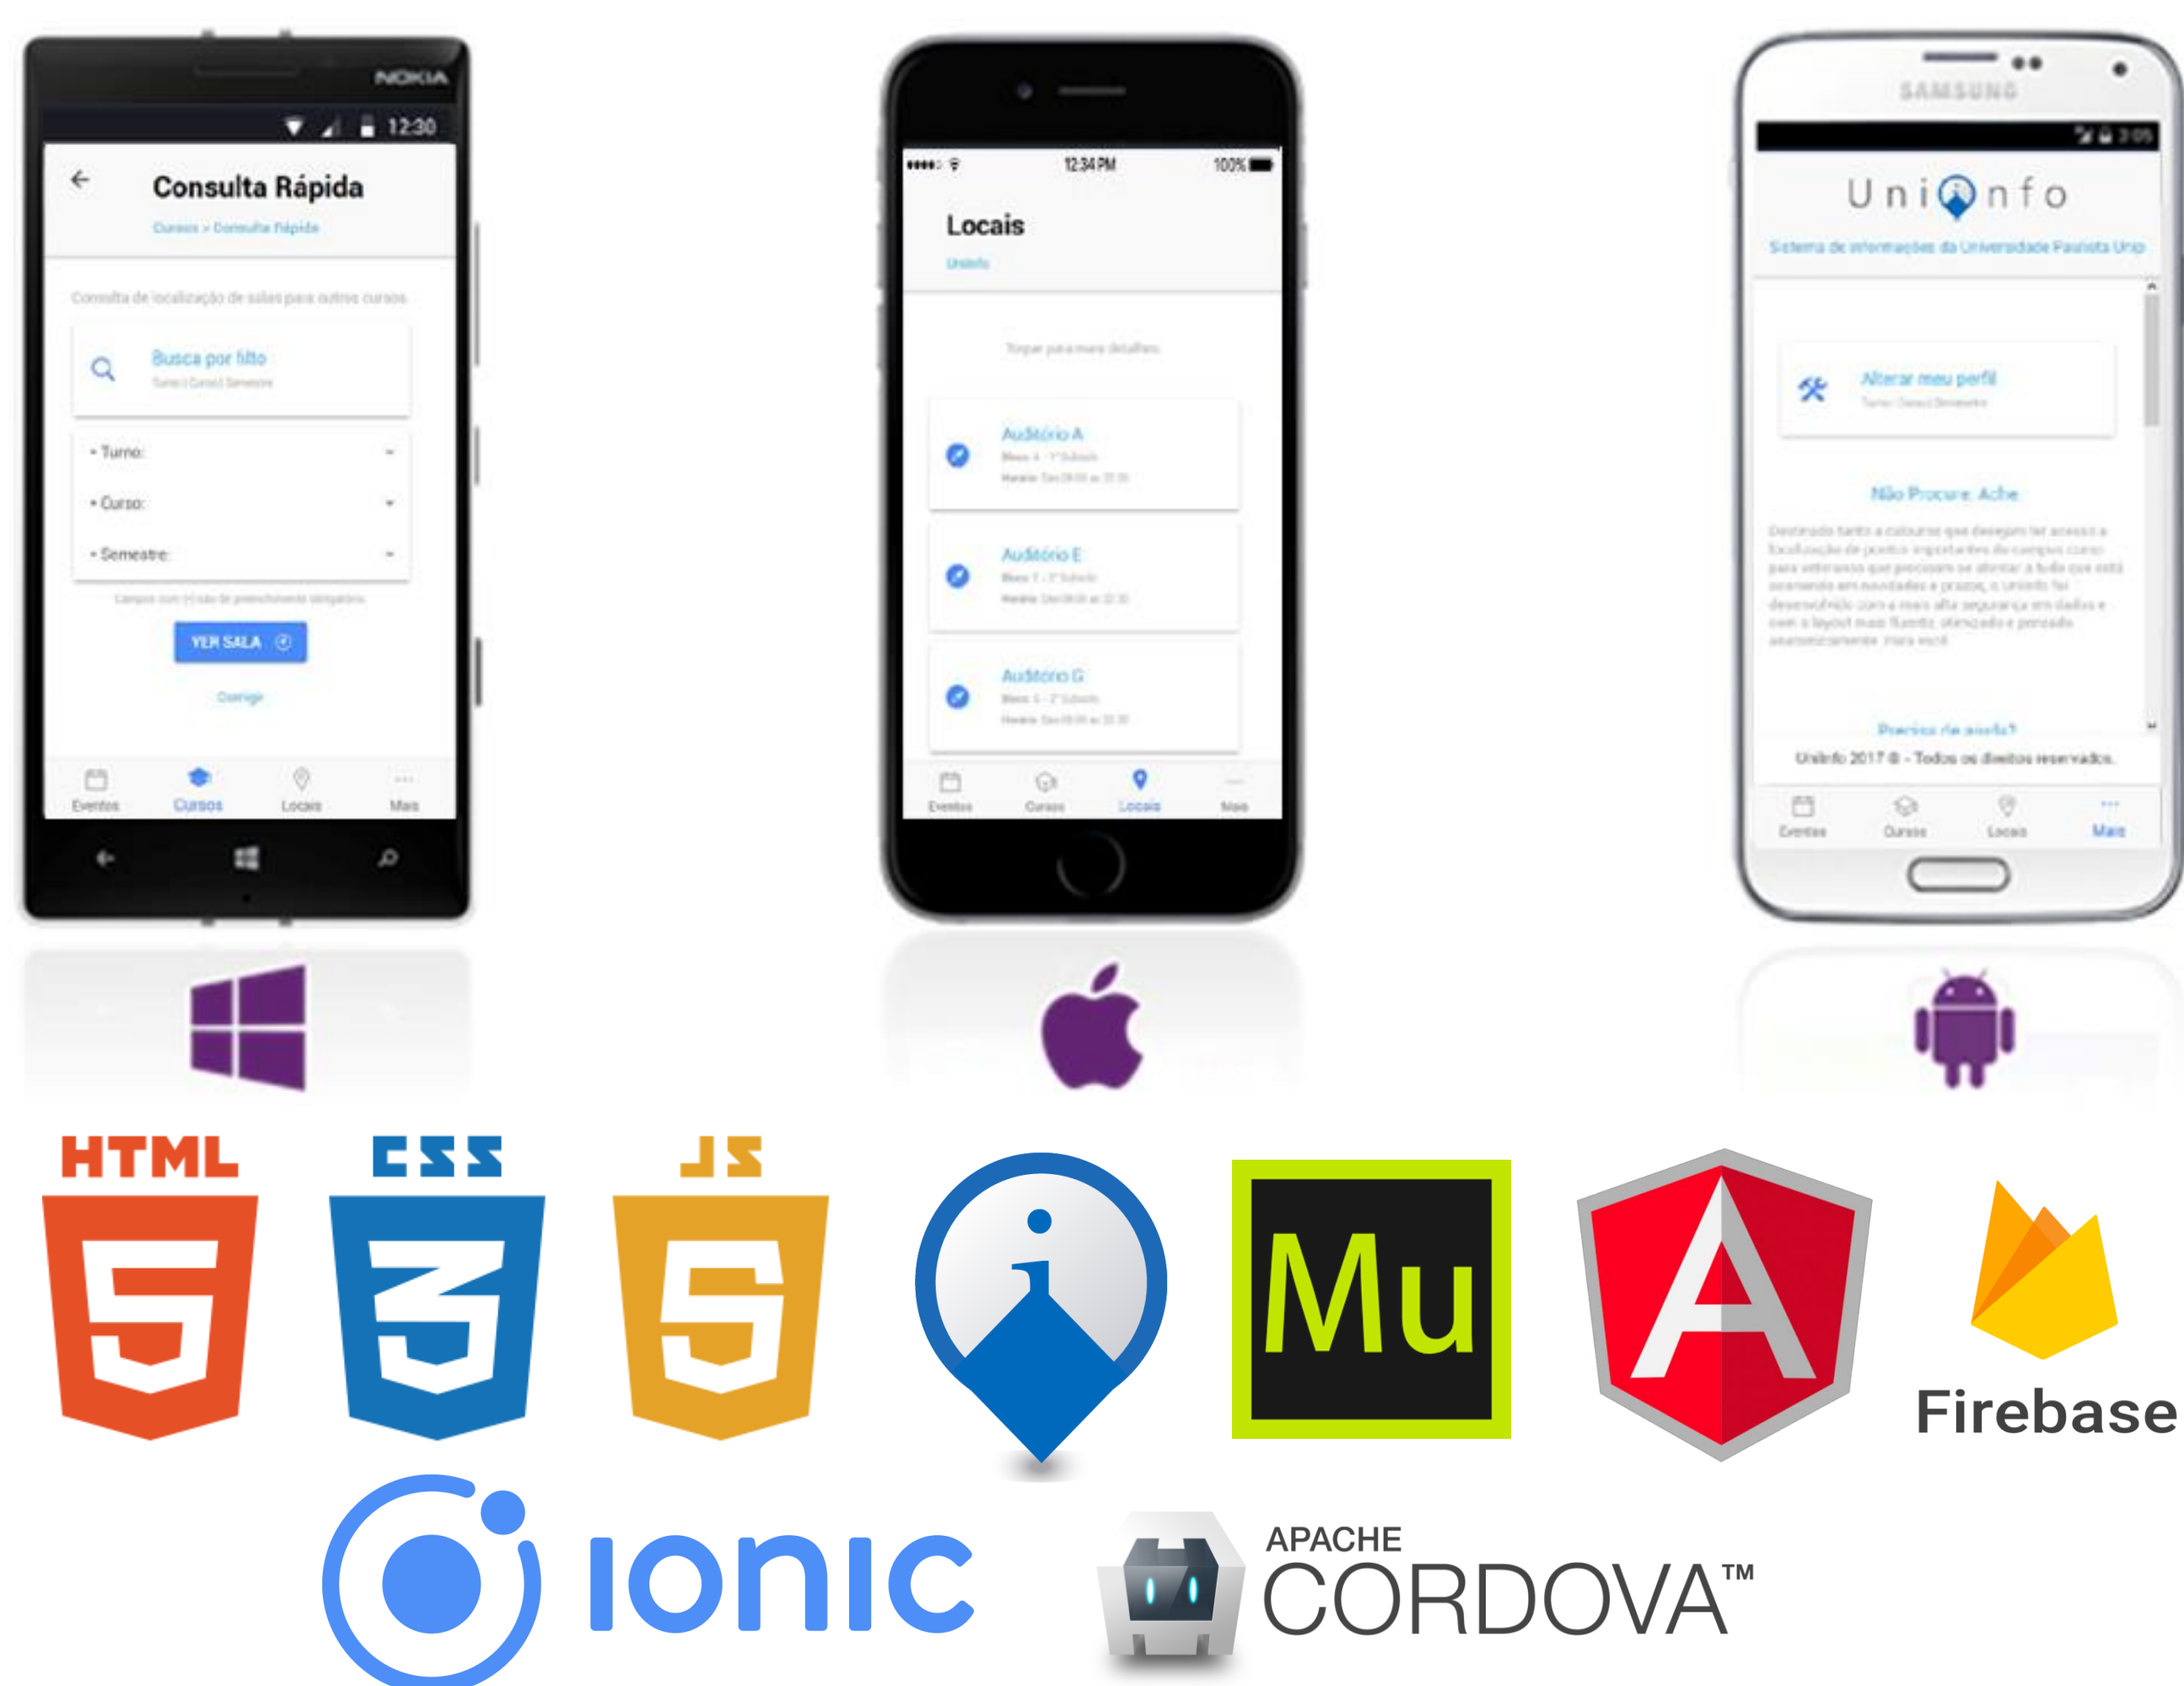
NOKIA
12:30
Consulta Rápida
Cursos > Consulta Rápida
Consulta de localização de salas para outros cursos
Busca por filtro
Turno | Curso | Semestre
• Turno:
• Curso:
• Semestre:
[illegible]
VER SALA
Corrigir
Eventos
Cursos
Locais
Mais

12:34 PM
100%
Locais
Unidade
Toque para mais detalhes
Auditório A
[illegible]
Auditório E
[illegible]
Auditório G
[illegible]
Eventos
Cursos
Locais
Mais

SAMSUNG
Uni nfo
Sistema de informações da Universidade Paulista Unip
Alterar meu perfil
Turno | Curso | Semestre
Não Procure. Ache
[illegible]
Precisa de ajuda?
Uninfo 2017 © - Todos os direitos reservados.
Eventos
Cursos
Locais
Mais

HTML
5
CSS
3
JS
5
Mu
A
Firebase
ionic
APACHE
CORDOVA™